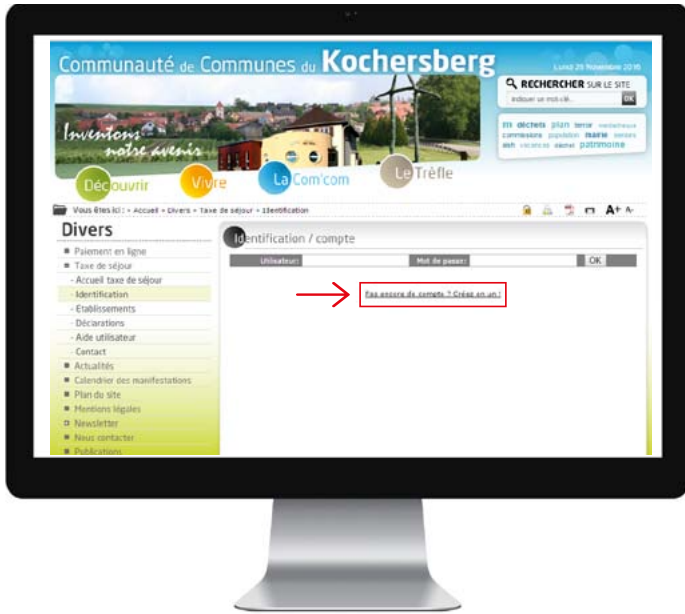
Communauté de Communes du Kochersberg

Lundi 28 Novembre 2016

RECHERCHER SUR LE SITE

Indiquer un mot-clé...

OK

Inventons notre avenir

rm déchets plan tarif médiathèque commission population mairie seniors ash vacances alcool patrimoine

Découvrir

Vivre

La Com'com

Le Trèfle

Vous êtes ici : » Accueil » Divers » Taxe de séjour » Identification

A+ A-

Divers

Paiement en ligne

Taxe de séjour

- Accueil taxe de séjour

Identification

- Etablissements

- Déclarations

- Aide utilisateur

- Contact

Actualités

Calendrier des manifestations

Plan du site

Mentions légales

Newsletter

Nous contacter

Publications

Identification / compte

Utilisateur:

Mot de passe:

OK

Pas encore de compte ? Créez en un !